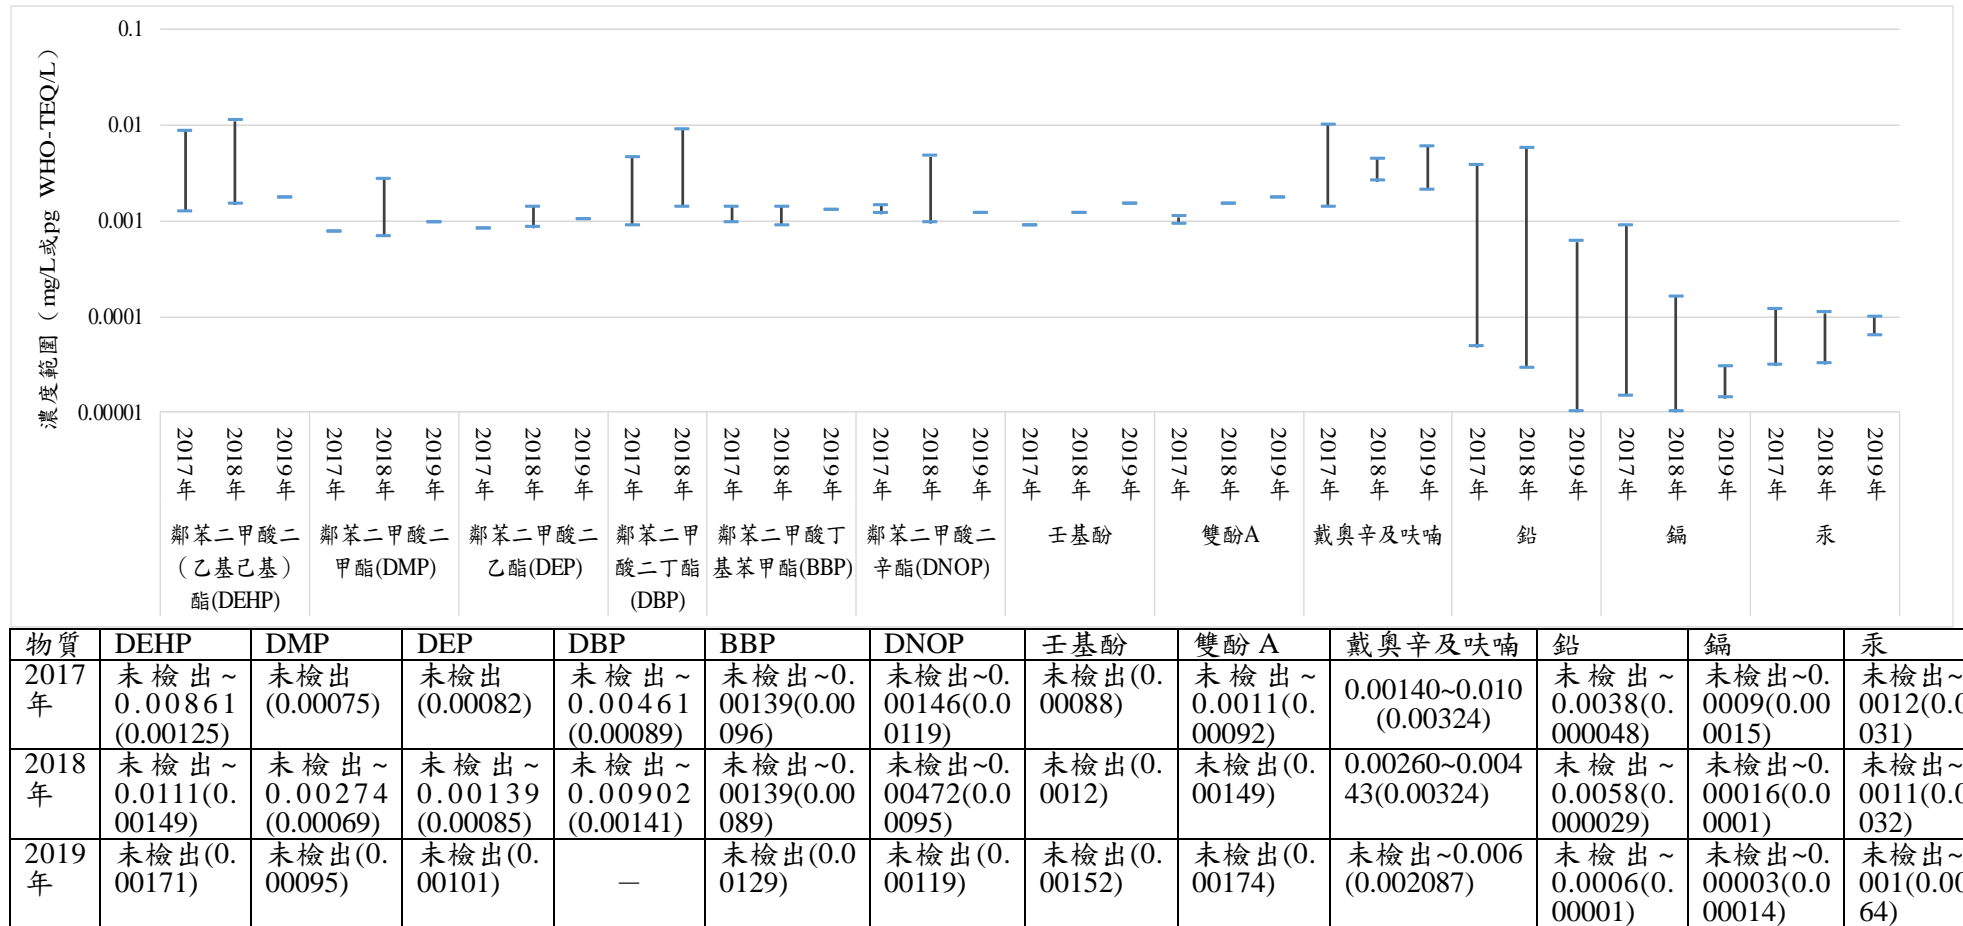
濃度範圍（mg/L或pg WHO-TEQ/L）

0.1
0.01
0.001
0.0001
0.00001

2017年 2018年 2019年 2017年 2018年 2019年 2017年 2018年 2019年 2017年 2018年 2019年 2017年 2018年 2019年 2017年 2018年 2019年 2017年 2018年 2019年 2017年 2018年 2019年 2017年 2018年 2019年 2017年 2018年 2019年 2017年 2018年 2019年 2017年 2018年 2019年

鄰苯二甲酸二（乙基己基）酯(DEHP)
鄰苯二甲酸二甲酯(DMP)
鄰苯二甲酸二乙酯(DEP)
鄰苯二甲酸二丁酯(DBP)
鄰苯二甲酸丁基苯甲酯(BBP)
鄰苯二甲酸二辛酯(DNOP)
壬基酚
雙酚A
戴奧辛及呋喃
鉛
鎘
汞

| 物質 | DEHP | DMP | DEP | DBP | BBP | DNOP | 壬基酚 | 雙酚 A | 戴奧辛及呋喃 | 鉛 | 鎘 | 汞 |
|---|---|---|---|---|---|---|---|---|---|---|---|---|
| 2017年 | 未檢出~0.00861(0.00125) | 未檢出(0.00075) | 未檢出(0.00082) | 未檢出~0.00461(0.00089) | 未檢出~0.00139(0.00096) | 未檢出~0.00146(0.00119) | 未檢出(0.00088) | 未檢出~0.0011(0.00092) | 0.00140~0.010(0.00324) | 未檢出~0.0038(0.000048) | 未檢出~0.0009(0.000015) | 未檢出~0.0012(0.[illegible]031) |
| 2018年 | 未檢出~0.0111(0.00149) | 未檢出~0.00274(0.00069) | 未檢出~0.00139(0.00085) | 未檢出~0.00902(0.00141) | 未檢出~0.00139(0.00089) | 未檢出~0.00472(0.00095) | 未檢出(0.0012) | 未檢出(0.00149) | 0.00260~0.00443(0.00324) | 未檢出~0.0058(0.000029) | 未檢出~0.00016(0.0001) | 未檢出~0.0011(0.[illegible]032) |
| 2019年 | 未檢出(0.00171) | 未檢出(0.00095) | 未檢出(0.00101) | — | 未檢出(0.00129) | 未檢出(0.00119) | 未檢出(0.00152) | 未檢出(0.00174) | 未檢出~0.006(0.002087) | 未檢出~0.0006(0.00001) | 未檢出~0.00003(0.000014) | 未檢出~0.001(0.0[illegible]64) |